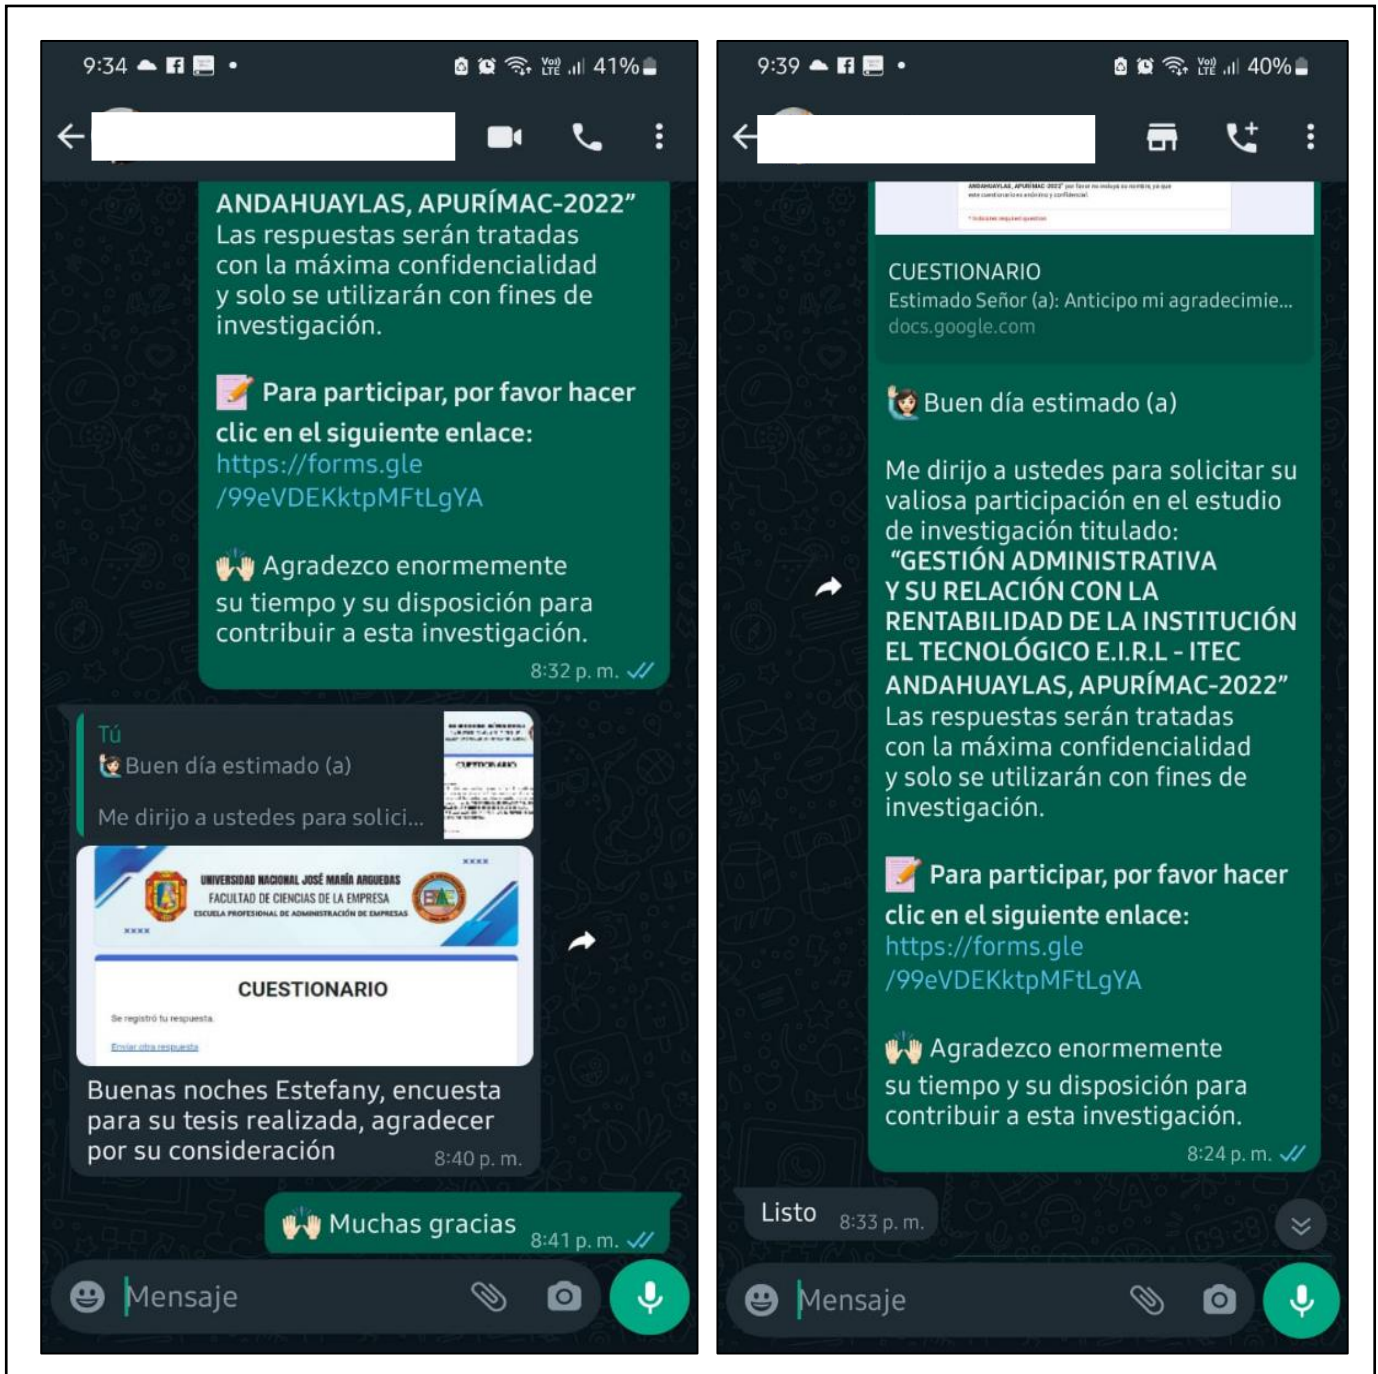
9:34 41%

ANDAHUAYLAS, APURÍMAC-2022"
Las respuestas serán tratadas con la máxima confidencialidad y solo se utilizarán con fines de investigación.

📝 Para participar, por favor hacer clic en el siguiente enlace:
https://forms.gle/99eVDEKktpMFtLgYA

🙌 Agradezco enormemente su tiempo y su disposición para contribuir a esta investigación.
8:32 p. m.

Tú
Buen día estimado (a)
Me dirijo a ustedes para solici...

UNIVERSIDAD NACIONAL JOSÉ MARÍA ARGUEDAS
FACULTAD DE CIENCIAS DE LA EMPRESA
ESCUELA PROFESIONAL DE ADMINISTRACIÓN DE EMPRESAS
CUESTIONARIO
Se registró tu respuesta
Enviar otra respuesta

Buenas noches Estefany, encuesta para su tesis realizada, agradecer por su consideración
8:40 p. m.

🙌 Muchas gracias 8:41 p. m.

Mensaje

9:39 40%

CUESTIONARIO
Estimado Señor (a): Anticipo mi agradecimie...
docs.google.com

Buen día estimado (a)

Me dirijo a ustedes para solicitar su valiosa participación en el estudio de investigación titulado:
"GESTIÓN ADMINISTRATIVA Y SU RELACIÓN CON LA RENTABILIDAD DE LA INSTITUCIÓN EL TECNOLÓGICO E.I.R.L - ITEC ANDAHUAYLAS, APURÍMAC-2022"
Las respuestas serán tratadas con la máxima confidencialidad y solo se utilizarán con fines de investigación.

📝 Para participar, por favor hacer clic en el siguiente enlace:
https://forms.gle/99eVDEKktpMFtLgYA

🙌 Agradezco enormemente su tiempo y su disposición para contribuir a esta investigación.
8:24 p. m.

Listo 8:33 p. m.

Mensaje